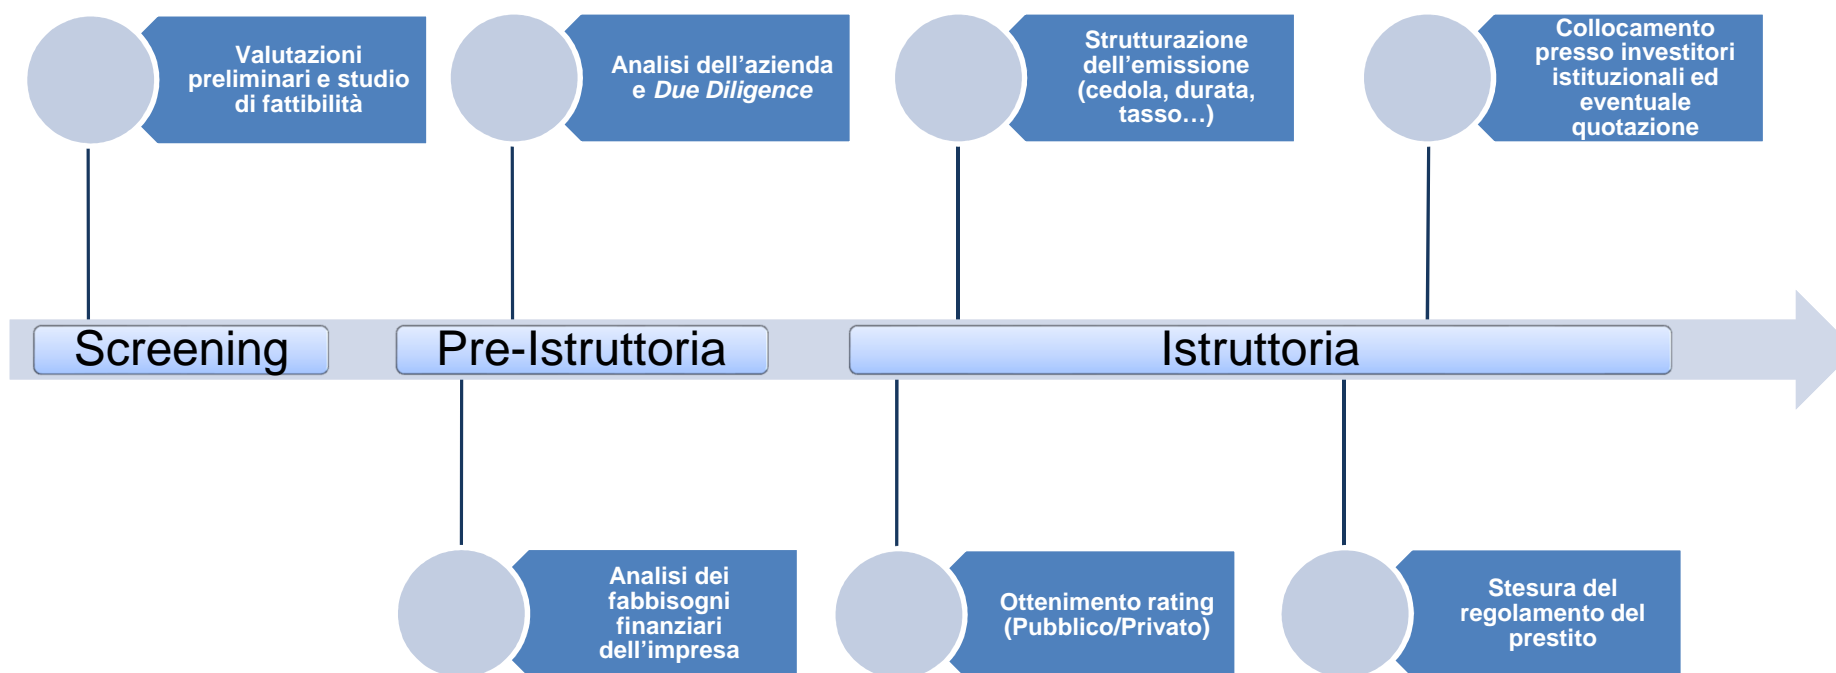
Valutazioni preliminari e studio di fattibilità

Analisi dell'azienda e *Due Diligence*

Strutturazione dell'emissione (cedola, durata, tasso…)

Collocamento presso investitori istituzionali ed eventuale quotazione

Screening

Pre-Istruttoria

Istruttoria

Analisi dei fabbisogni finanziari dell'impresa

Ottenimento rating (Pubblico/Privato)

Stesura del regolamento del prestito